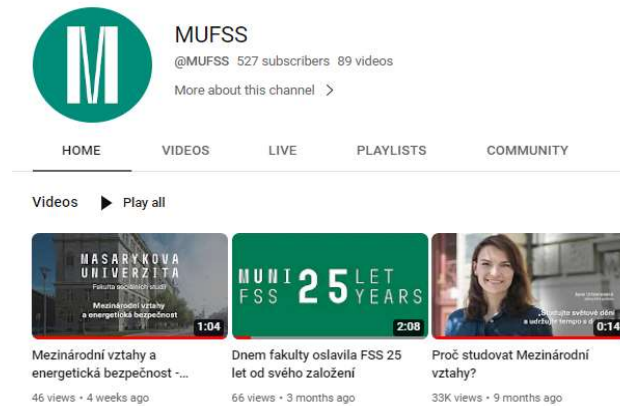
M

MUFSS

@MUFSS 527 subscribers 89 videos

More about this channel >

HOME VIDEOS LIVE PLAYLISTS COMMUNITY

Videos ▶ Play all

MASARYKOVA UNIVERZITA

Fakulta sociálních studií

Mezinárodní vztahy a energetická bezpečnost

1:04

Mezinárodní vztahy a energetická bezpečnost -...

46 views • 4 weeks ago

MUNI FSS 25 LET YEARS

2:08

Dnem fakulty oslavila FSS 25 let od svého založení

66 views • 3 months ago

„Studuju světové dění a udržuje tempo s d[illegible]

0:14

Proč studovat Mezinárodní vztahy?

33K views • 9 months ago